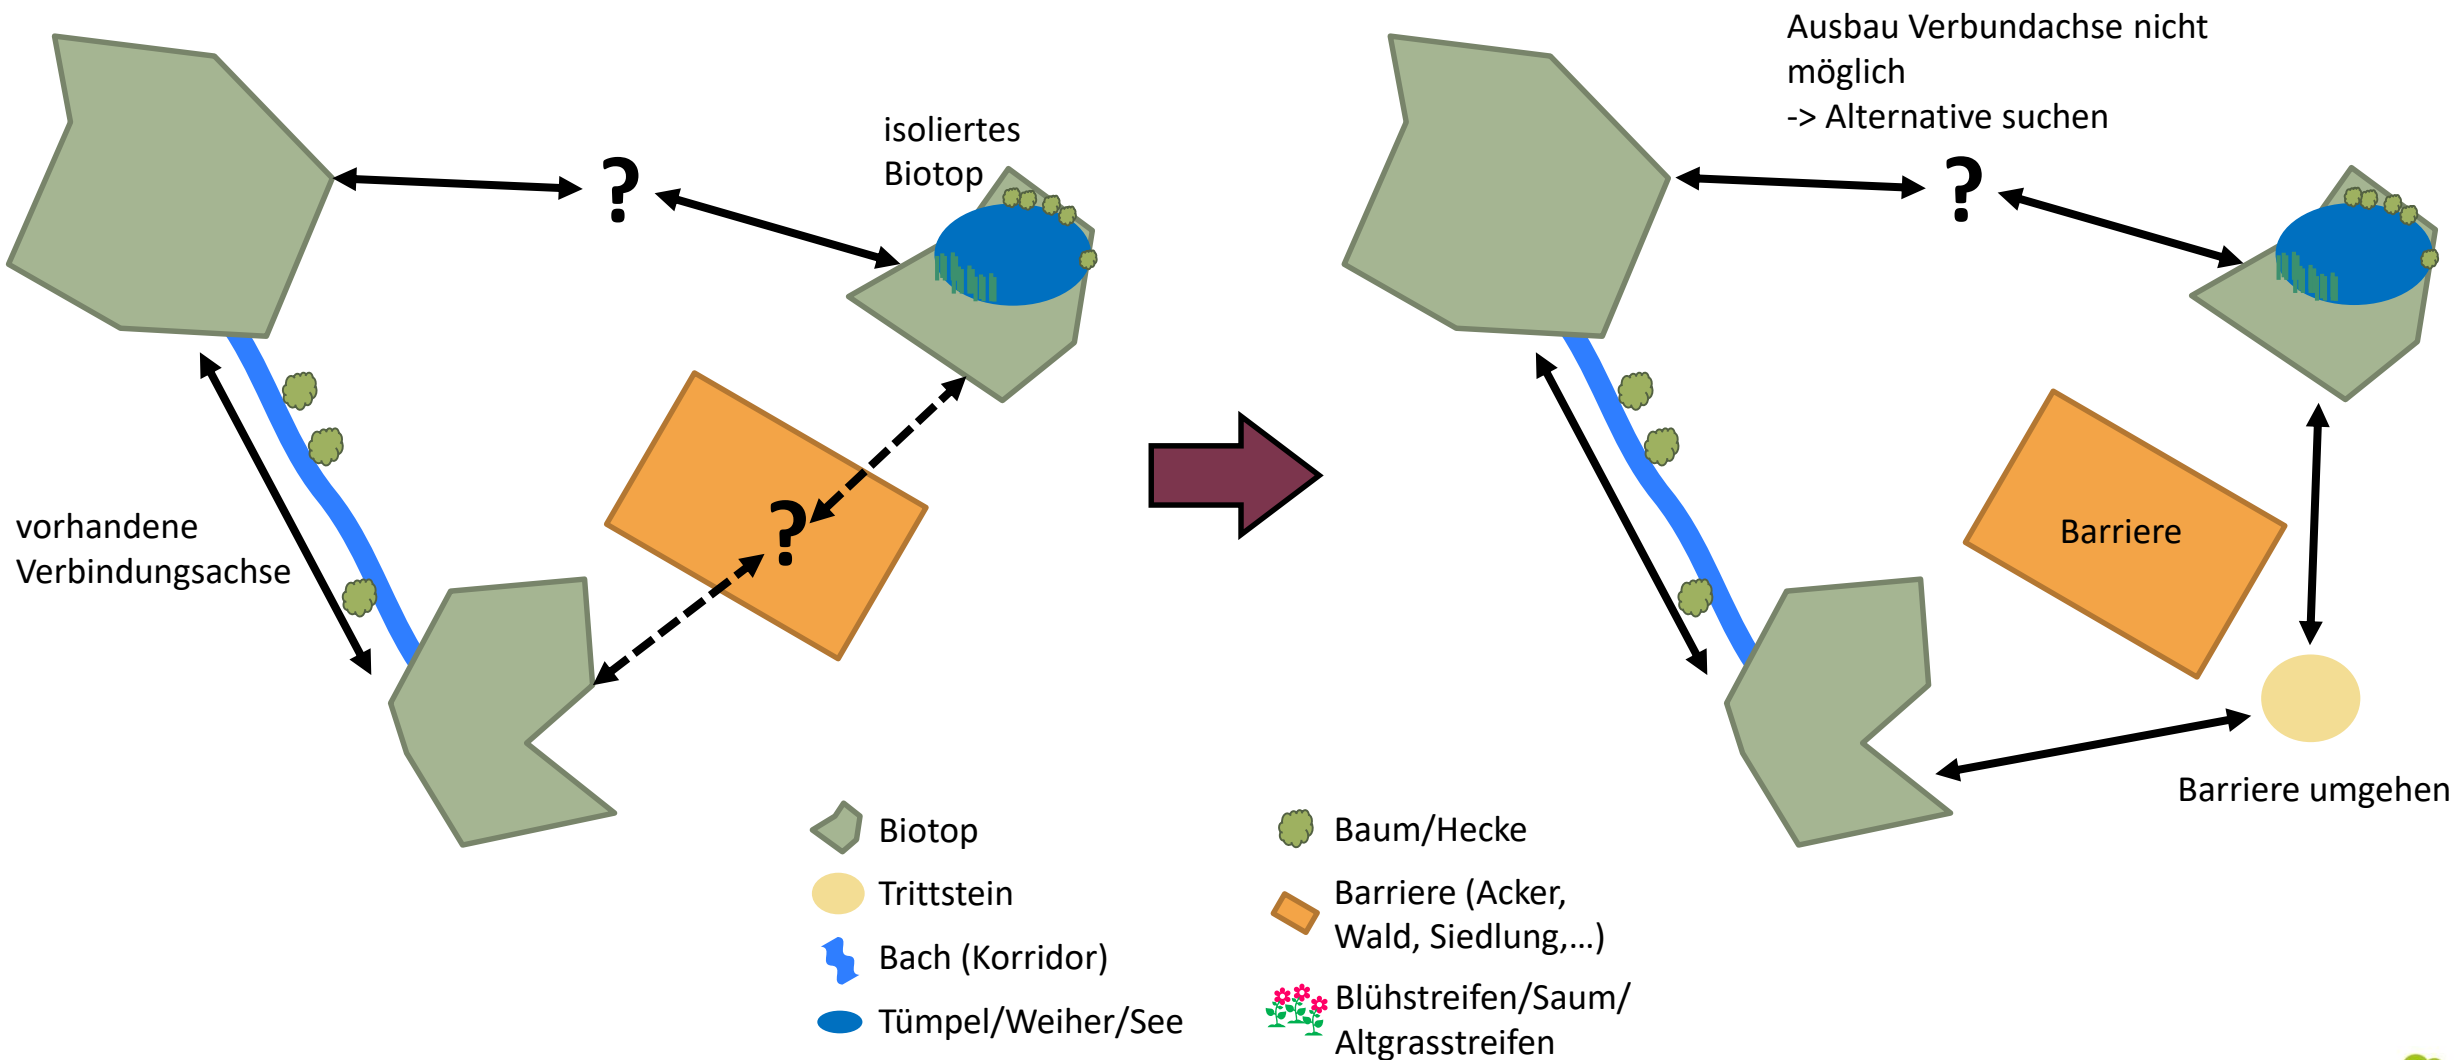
isoliertes Biotop

?

?

vorhandene Verbindungsachse

Ausbau Verbundachse nicht möglich
-> Alternative suchen

?

Barriere

Barriere umgehen

Biotop

Trittstein

Bach (Korridor)

Tümpel/Weiher/See

Baum/Hecke

Barriere (Acker, Wald, Siedlung,...)

Blühstreifen/Saum/ Altgrasstreifen